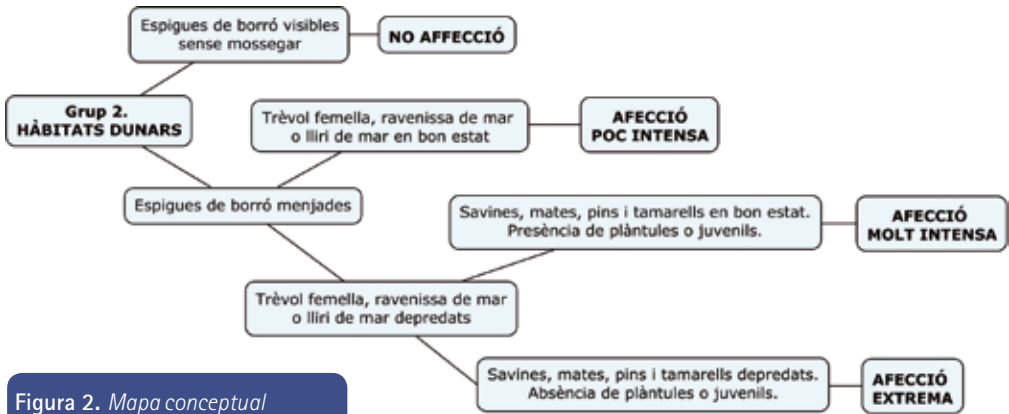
Espigues de borró visibles sense mossegar

NO AFFECCIÓ

Grup 2. HÀBITATS DUNARS

Trèvol femella, ravenissa de mar o lliri de mar en bon estat

AFECCIÓ POC INTENSA

Espigues de borró menjades

Savines, mates, pins i tamarells en bon estat. Presència de plàntules o juvenils.

AFECCIÓ MOLT INTENSA

Trèvol femella, ravenissa de mar o lliri de mar depredats

Savines, mates, pins i tamarells depredats. Absència de plàntules o juvenils.

AFECCIÓ EXTREMA

Figura 2. Mapa conceptual